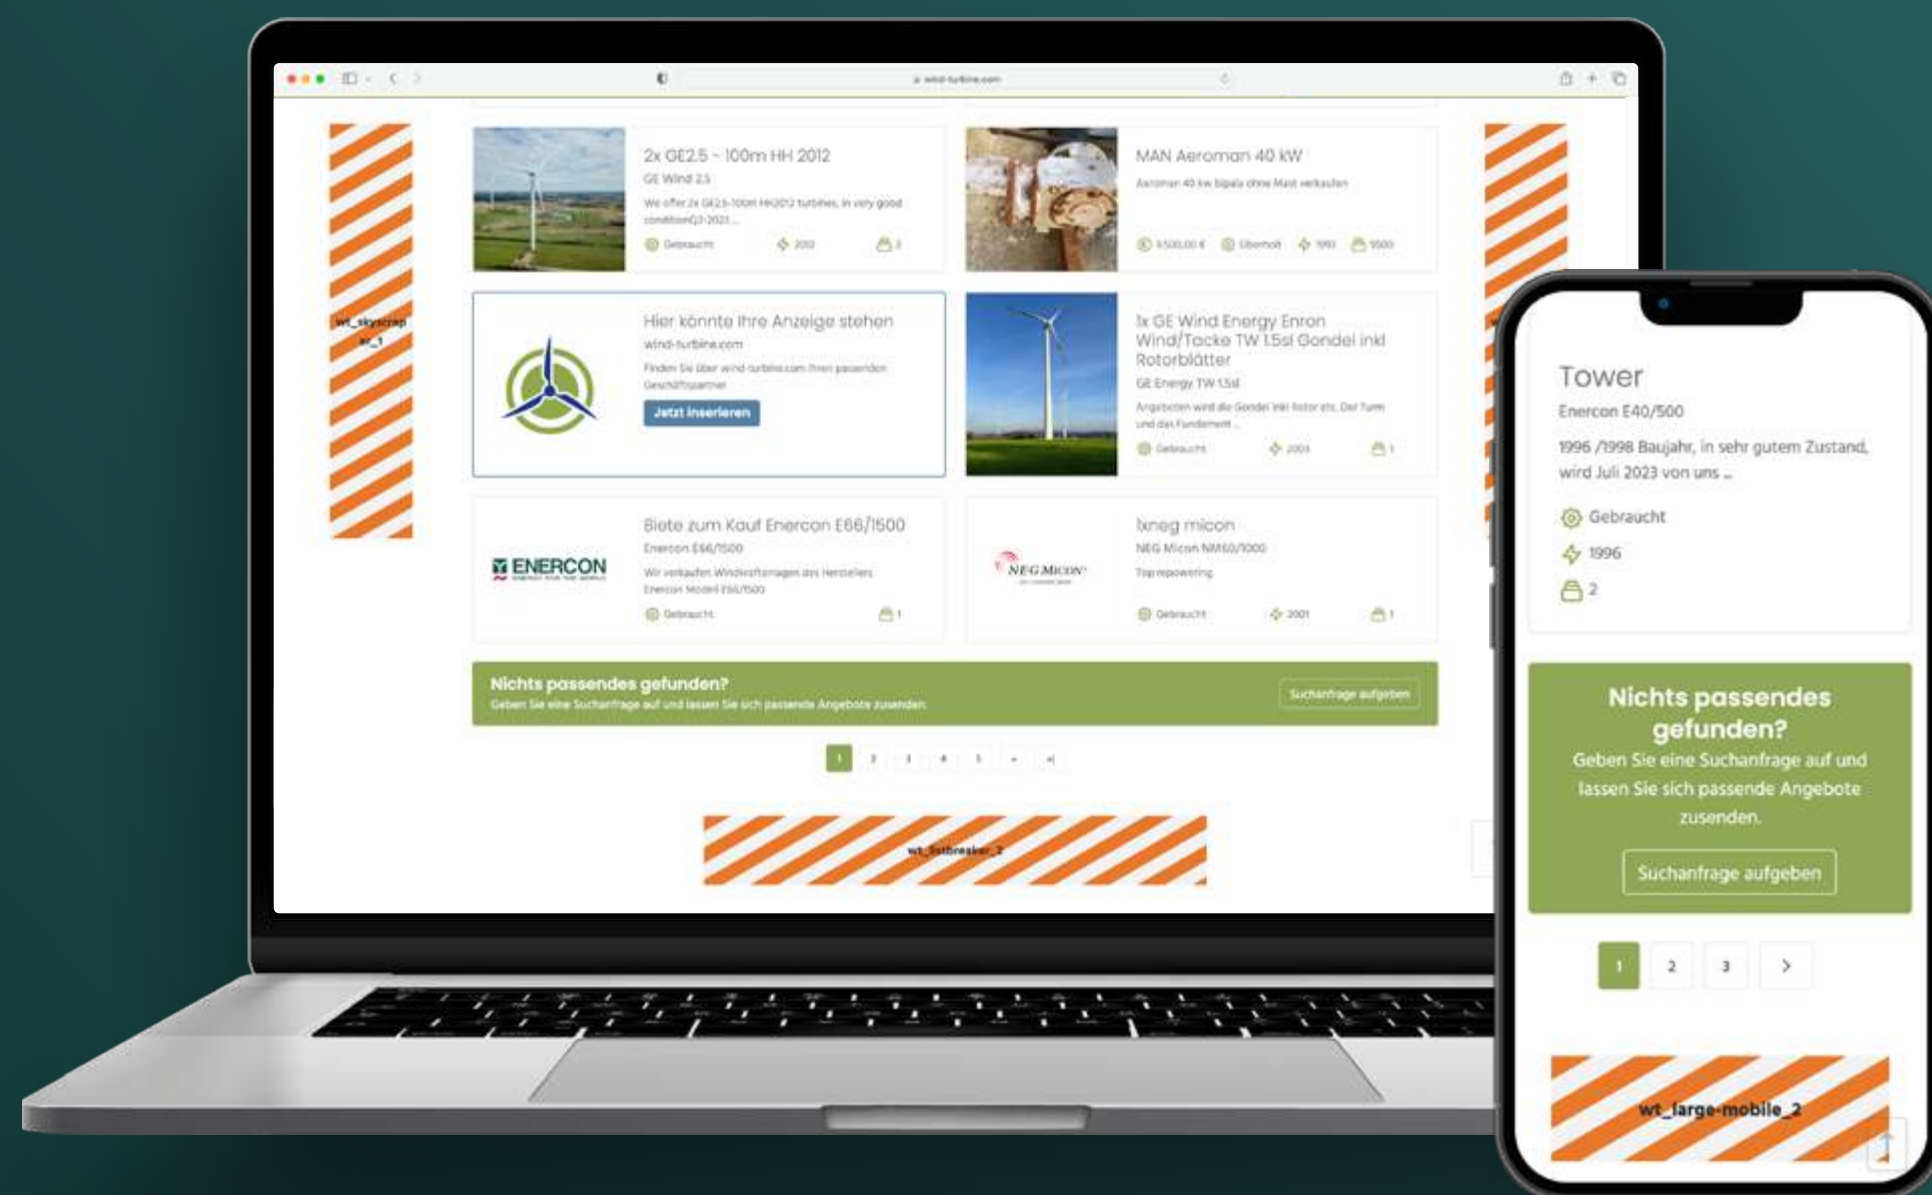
wind-turbine.com

wt_skyscraper_1

2x GE2.5 - 100m HH 2012
GE Wind 2.5
We offer 2x GE2.5-100m HH2012 turbines, in very good condition(Q3-2023...
Gebraucht 2012 2

MAN Aeroman 40 kW
Aeroman 40 kw bipala ohne Mast verkaufen
9.500,00 € Überholt 1993 9500

Hier könnte Ihre Anzeige stehen
wind-turbine.com
Finden Sie über wind-turbine.com Ihren passenden Geschäftspartner
Jetzt inserieren

1x GE Wind Energy Enron Wind/Tacke TW 1.5sl Gondel inkl Rotorblätter
GE Energy TW 1.5sl
Angeboten wird die Gondel inkl Rotor etc. Der Turm und das Fundament ...
Gebraucht 2003 1

Biete zum Kauf Enercon E66/1500
Enercon E66/1500
Wir verkaufen Windkraftanlagen des Herstellers Enercon Modell E66/1500
Gebraucht 1

ENERCON

1xneg micon
NEG Micon NM60/1000
Top repowering
Gebraucht 2001 1

NEG MICON

Nichts passendes gefunden?
Geben Sie eine Suchanfrage auf und lassen Sie sich passende Angebote zusenden.
Suchanfrage aufgeben

1 2 3 4 5 › »

wt_fullbreaker_2

Tower
Enercon E40/500
1996 /1998 Baujahr, in sehr gutem Zustand, wird Juli 2023 von uns ...
Gebraucht
1996
2

Nichts passendes gefunden?
Geben Sie eine Suchanfrage auf und lassen Sie sich passende Angebote zusenden.
Suchanfrage aufgeben

1 2 3 >

wt_large-mobile_2